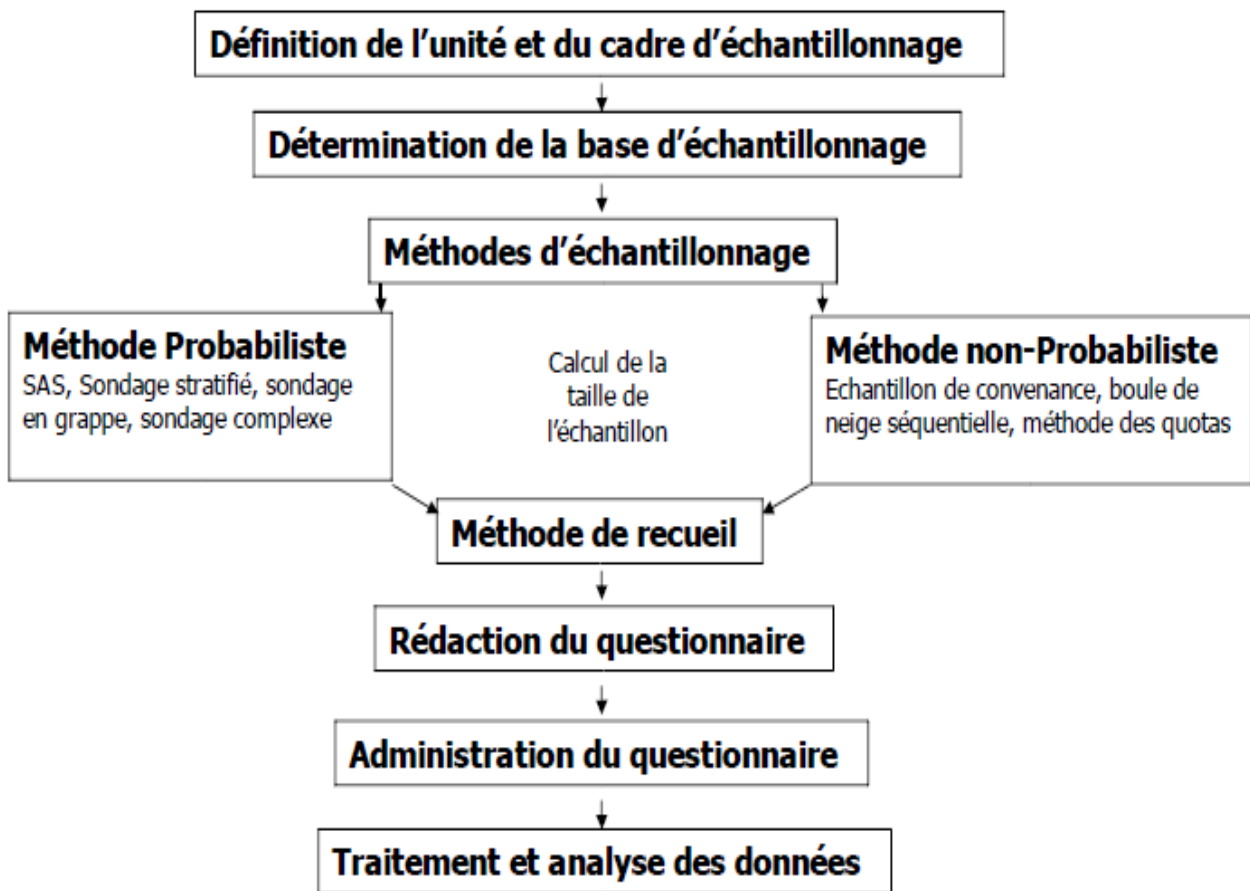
Définition de l'unité et du cadre d'échantillonnage

Détermination de la base d'échantillonnage

Méthodes d'échantillonnage

Méthode Probabiliste
SAS, Sondage stratifié, sondage en grappe, sondage complexe

Calcul de la taille de l'échantillon

Méthode non-Probabiliste
Echantillon de convenance, boule de neige séquentielle, méthode des quotas

Méthode de recueil

Rédaction du questionnaire

Administration du questionnaire

Traitement et analyse des données